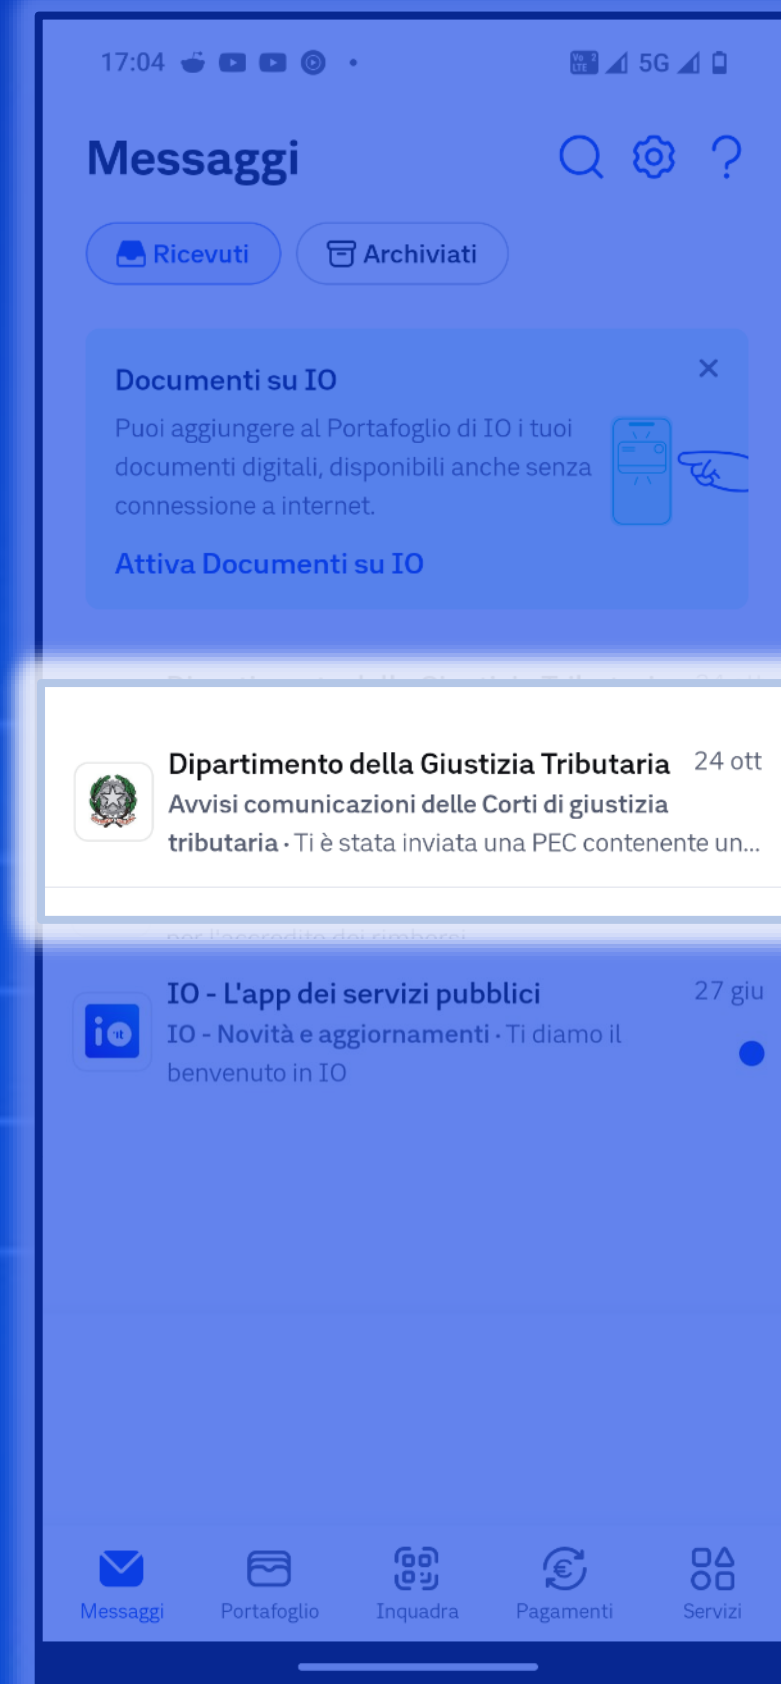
17:04 5G

Messaggi

Ricevuti

Archiviati

Documenti su IO

Puoi aggiungere al Portafoglio di IO i tuoi documenti digitali, disponibili anche senza connessione a internet.

Attiva Documenti su IO

Dipartimento della Giustizia Tributaria 24 ott
Avvisi comunicazioni delle Corti di giustizia tributaria · Ti è stata inviata una PEC contenente un...

IO - L'app dei servizi pubblici 27 giu
IO - Novità e aggiornamenti · Ti diamo il benvenuto in IO

Messaggi
Portafoglio
Inquadra
Pagamenti
Servizi